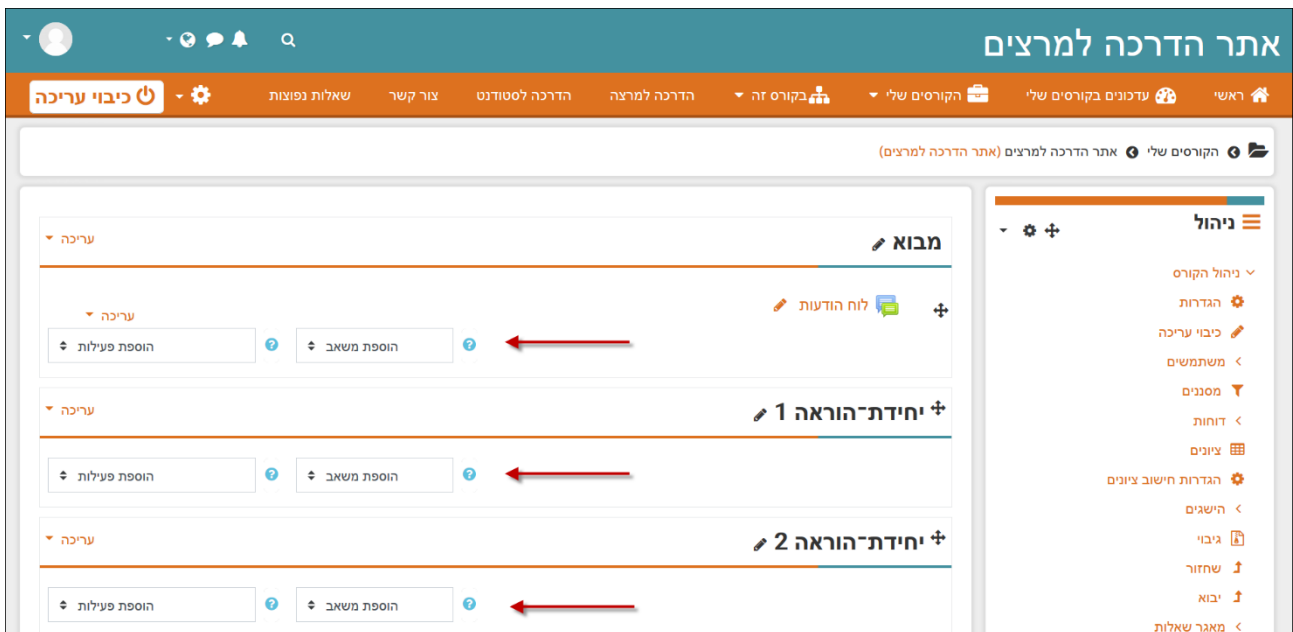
אתר הדרכה למרצים

ראשי  עדכונים בקורסים שלי  הקורסים שלי  בקורס זה  הדרכה למרצה  הדרכה לסטודנט  צור קשר  שאלות נפוצות  כיבוי עריכה

הקורסים שלי  אתר הדרכה למרצים (אתר הדרכה למרצים)

ניהול
ניהול הקורס
הגדרות
כיבוי עריכה
משתמשים
מסננים
דוחות
ציונים
הגדרות חישוב ציונים
הישגים
גיבוי
שחזור
יבוא
מאגר שאלות

מבוא
עריכה
לוח הודעות
עריכה
הוספת משאב
הוספת פעילות

יחידת־הוראה 1
עריכה
הוספת משאב
הוספת פעילות

יחידת־הוראה 2
עריכה
הוספת משאב
הוספת פעילות